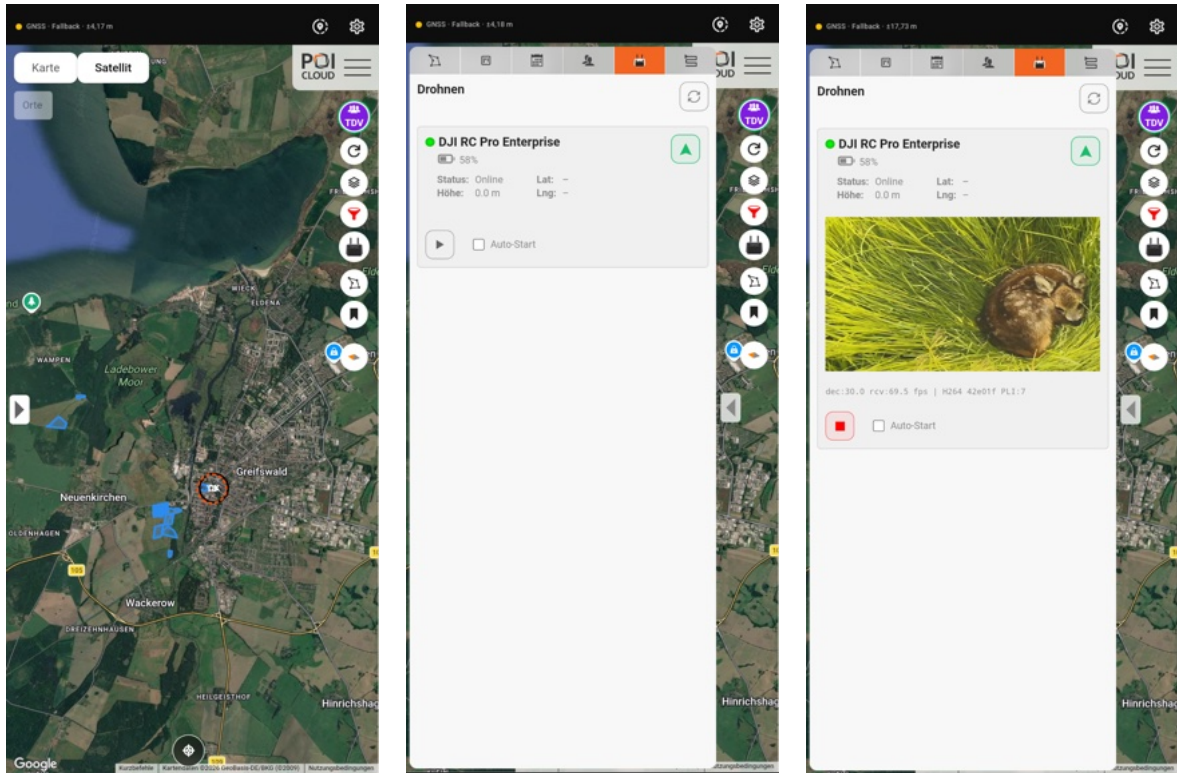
GNSS · Fallback · ±4,17 m

Karte
Satellit

POI CLOUD

Orte

TDV

WIECK
ELDENA
WAMPEN
Ladebower Moor
Greifswald
Neuenkirchen
OLDENHAGEN
109
Wackerow
DREIZEHNHAUSEN
HEILGEISTHOF
Hinrichshag

Google
Kurzbefehle | Kartendaten ©2026 GeoBasis-DE/BKG (©2009) | Nutzungsbedingungen

GNSS · Fallback · ±4,18 m

POI CLOUD

Drohnen

DJI RC Pro Enterprise
58%
Status: Online
Höhe: 0.0 m
Lat: –
Lng: –

Auto-Start

TDV
Hinrichshag
Nutzungsbedingungen

GNSS · Fallback · ±17,73 m

POI CLOUD

Drohnen

DJI RC Pro Enterprise
58%
Status: Online
Höhe: 0.0 m
Lat: –
Lng: –

dec:30.0 rcv:69.5 fps | H264 42e01f PLI:7

Auto-Start

TDV
Hinrichshag
Nutzungsbedingungen